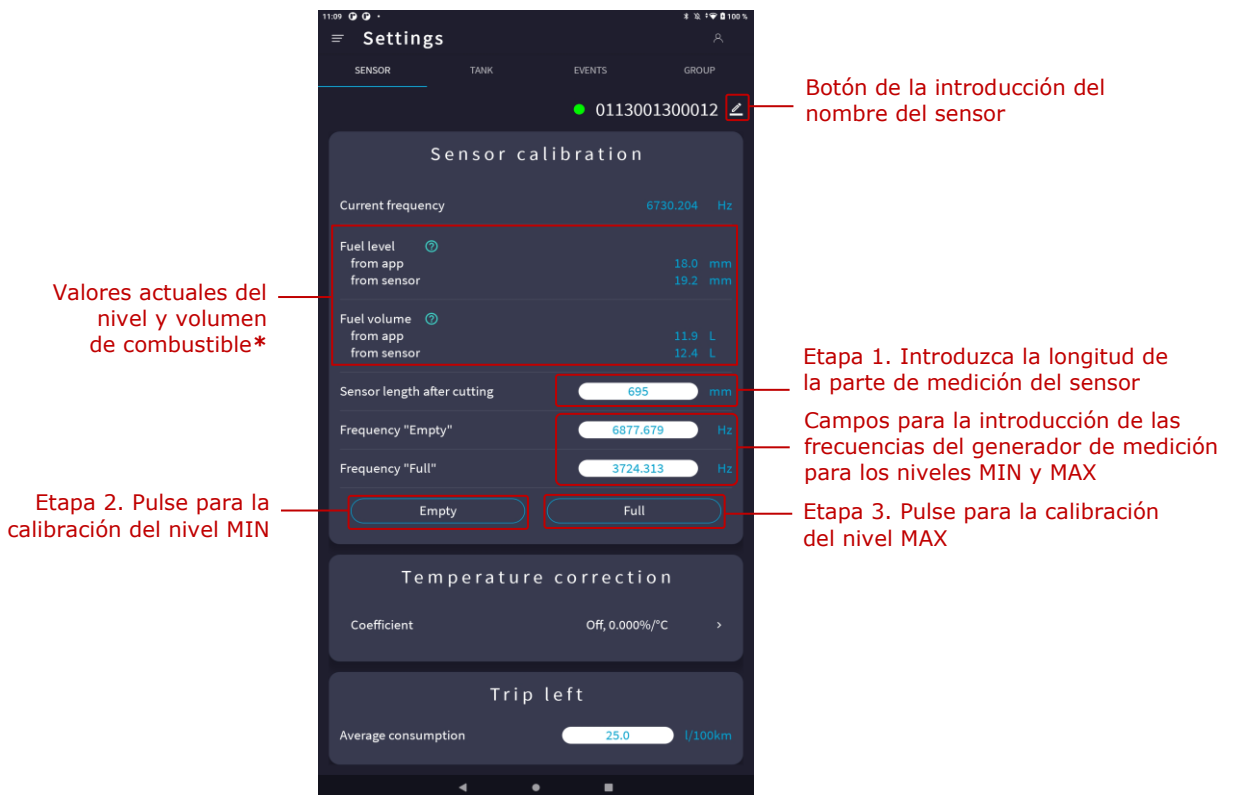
11:09 100 %

Settings

SENSOR TANK EVENTS GROUP

0113001300012

Botón de la introducción del nombre del sensor

Sensor calibration

Current frequency 6730.204 Hz

Fuel level
from app 18.0 mm
from sensor 19.2 mm

Fuel volume
from app 11.9 L
from sensor 12.4 L

Valores actuales del nivel y volumen de combustible*

Sensor length after cutting 695 mm

Etapa 1. Introduzca la longitud de la parte de medición del sensor

Frequency "Empty" 6877.679 Hz

Frequency "Full" 3724.313 Hz

Campos para la introducción de las frecuencias del generador de medición para los niveles MIN y MAX

Empty

Full

Etapa 2. Pulse para la calibración del nivel MIN

Etapa 3. Pulse para la calibración del nivel MAX

Temperature correction

Coefficient Off, 0.000%/°C

Trip left

Average consumption 25.0 l/100km